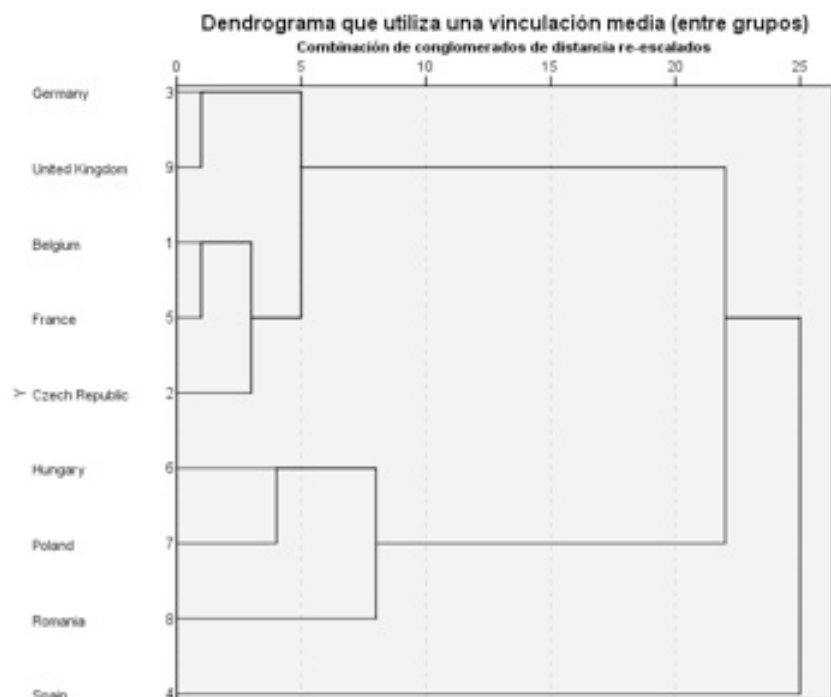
Dendrograma que utiliza una vinculación media (entre grupos)

Combinación de conglomerados de distancia re-escalados

0 5 10 15 20 25

Germany 3

United Kingdom 9

Belgium 1

France 5

Y Czech Republic 2

Hungary 6

Poland 7

Romania 8

Spain 4